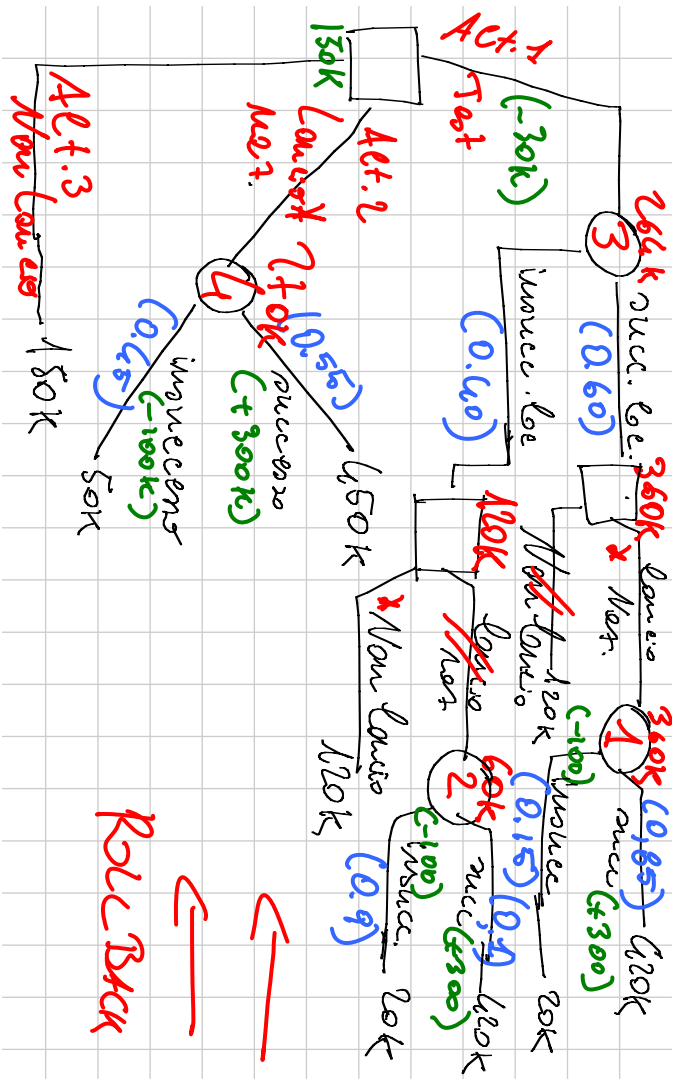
Act. 1
Test
130K
(-30K)
Act. 2
Lancio
No T.
Act. 3
Non Lancio
180K
264K
3
succ. loc.
(0.60)
insucc. loc.
(0.40)
4
274K
(0.55)
successo
(+300K)
450K
(0.45)
insuccesso
(-100K)
50K
360K
Lancio
No T.
Non Lancio
120K
360K
1
(0.85)
succ.
(+300)
420K
(-100)
(0.15)
insucc.
20K
120K
Lancio
No T.
Non Lancio
120K
60K
2
(0.1)
succ. (+300)
420K
(-100)
(0.9)
insucc.
20K
ROLL BACK